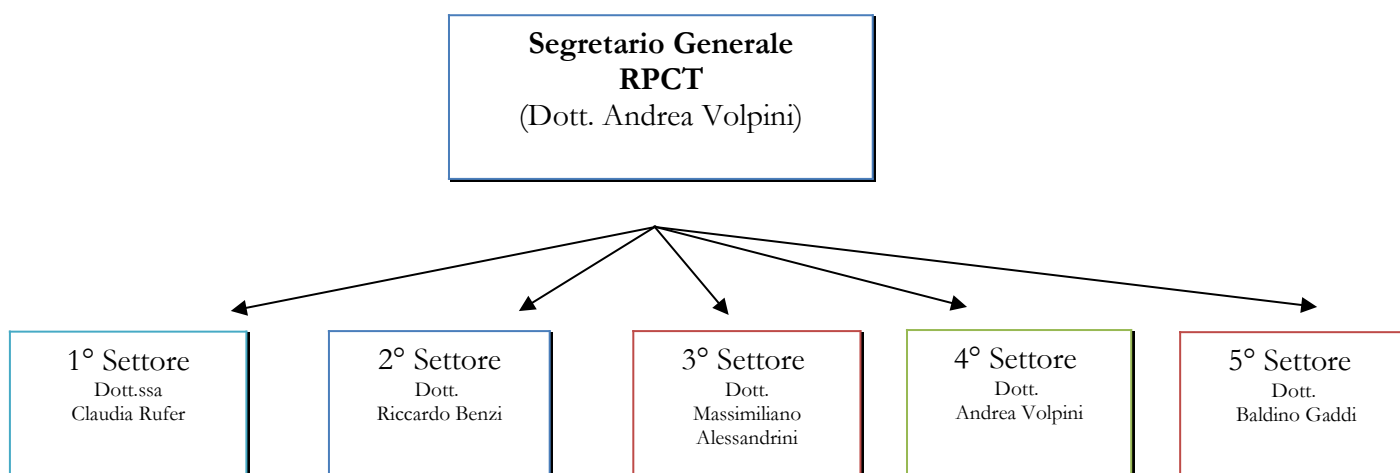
**Segretario Generale**
**RPCT**
(Dott. Andrea Volpini)

1° Settore
Dott.ssa
Claudia Rufer

2° Settore
Dott.
Riccardo Benzi

3° Settore
Dott.
Massimiliano
Alessandrini

4° Settore
Dott.
Andrea Volpini

5° Settore
Dott.
Baldino Gaddi